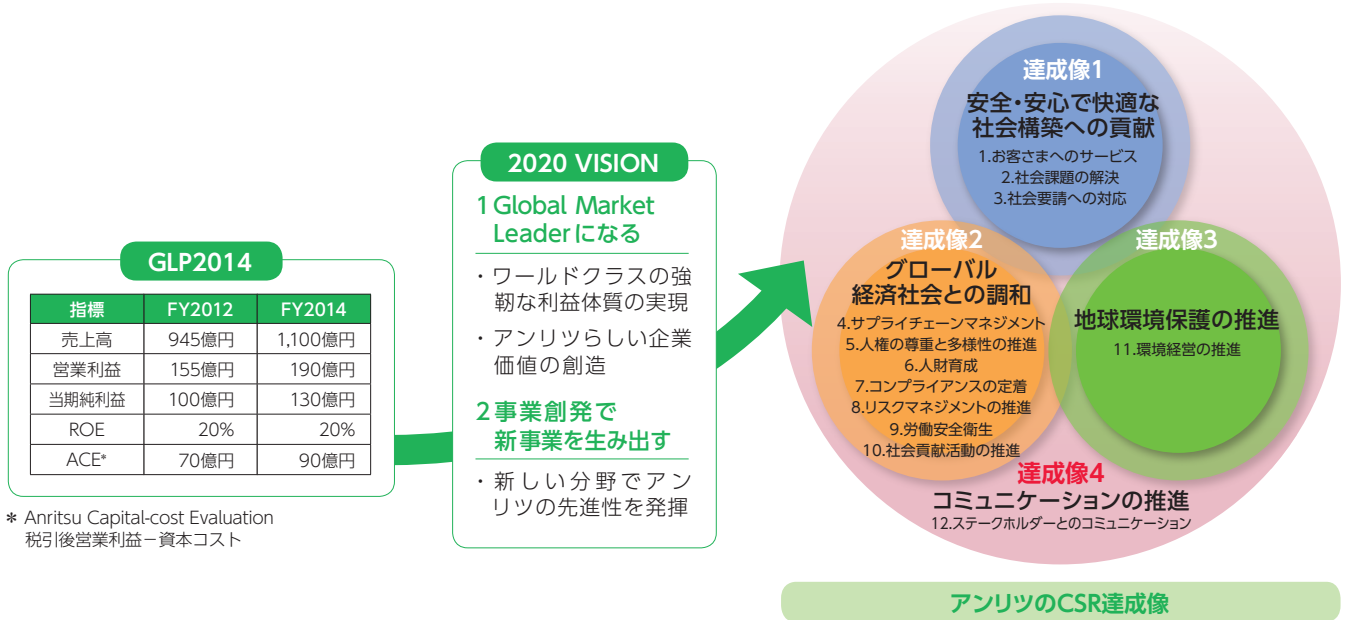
GLP2014

| 指標 | FY2012 | FY2014 |
|---|---|---|
| 売上高 | 945億円 | 1,100億円 |
| 営業利益 | 155億円 | 190億円 |
| 当期純利益 | 100億円 | 130億円 |
| ROE | 20% | 20% |
| ACE* | 70億円 | 90億円 |

* Anritsu Capital-cost Evaluation
税引後営業利益－資本コスト

2020 VISION

1 Global Market Leaderになる

・ワールドクラスの強靭な利益体質の実現

・アンリツらしい企業価値の創造

2 事業創発で新事業を生み出す

・新しい分野でアンリツの先進性を発揮

達成像1
安全・安心で快適な社会構築への貢献
1.お客さまへのサービス
2.社会課題の解決
3.社会要請への対応

達成像2
グローバル経済社会との調和
4.サプライチェーンマネジメント
5.人権の尊重と多様性の推進
6.人財育成
7.コンプライアンスの定着
8.リスクマネジメントの推進
9.労働安全衛生
10.社会貢献活動の推進

達成像3
地球環境保護の推進
11.環境経営の推進

達成像4
コミュニケーションの推進
12.ステークホルダーとのコミュニケーション

アンリツのCSR達成像